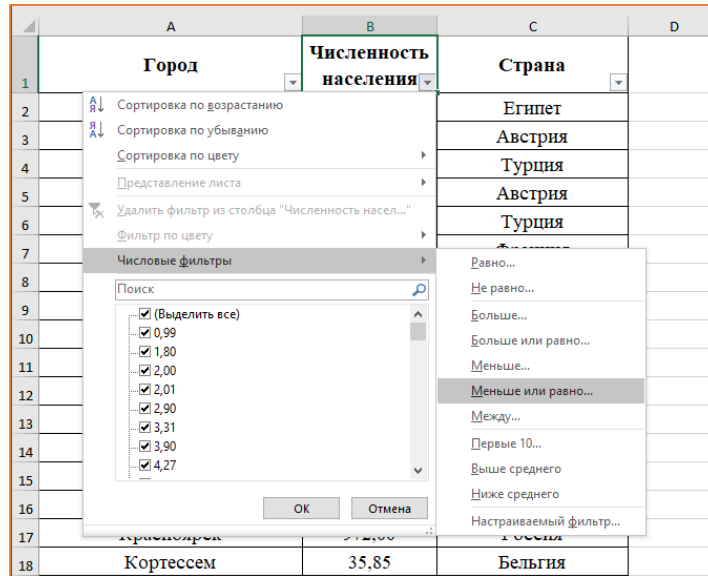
| | A | B | C | D |
|---|---|---|---|---|
| 1 | Город | Численность населения | Страна | |
| 2 | | | Египет | |
| 3 | | | Австрия | |
| 4 | | | Турция | |
| 5 | | | Австрия | |
| 6 | | | Турция | |
| 7 | | | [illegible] | |
| 8 | | | | |
| 9 | | | | |
| 10 | | | | |
| 11 | | | | |
| 12 | | | | |
| 13 | | | | |
| 14 | | | | |
| 15 | | | | |
| 16 | | | | |
| 17 | Красноярск | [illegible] | Россия | |
| 18 | Кортессем | 35,85 | Бельгия | |

Сортировка по возрастанию
Сортировка по убыванию
Сортировка по цвету
Представление листа
Удалить фильтр из столбца "Численность насел..."
Фильтр по цвету
Числовые фильтры
Поиск
(Выделить все)
0,99
1,80
2,00
2,01
2,90
3,31
3,90
4,27
ОК
Отмена

Равно...
Не равно...
Больше...
Больше или равно...
Меньше...
Меньше или равно...
Между...
Первые 10...
Выше среднего
Ниже среднего
Настраиваемый фильтр...